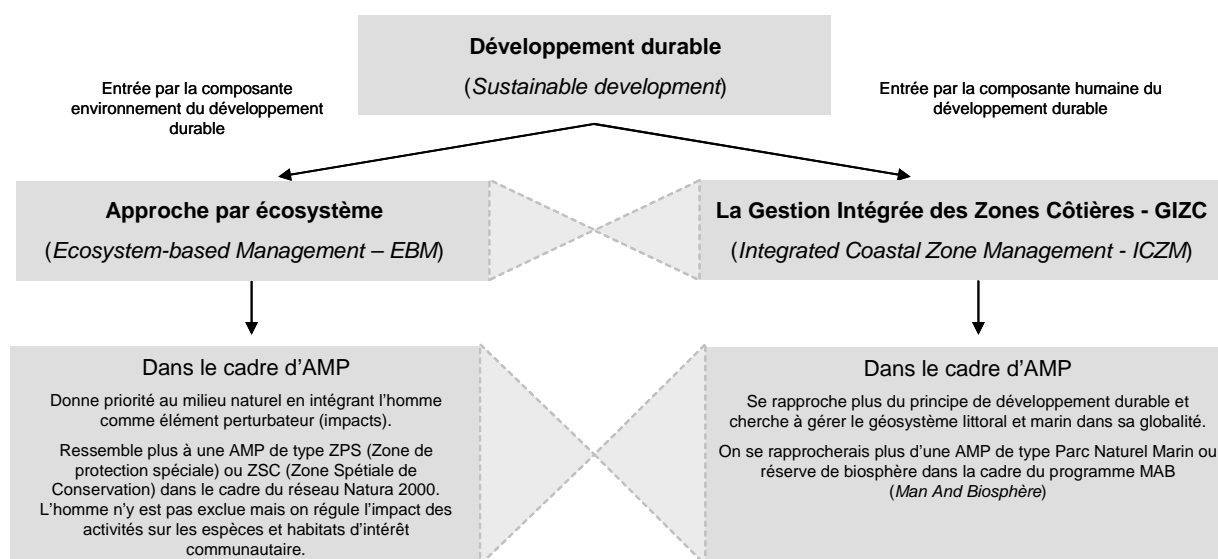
Développement durable

(*Sustainable development*)

Entrée par la composante environnement du développement durable

Entrée par la composante humaine du développement durable

Approche par écosystème

(*Ecosystem-based Management – EBM*)

La Gestion Intégrée des Zones Côtières - GIZC

(*Integrated Coastal Zone Management - ICZM*)

Dans le cadre d'AMP

Donne priorité au milieu naturel en intégrant l'homme comme élément perturbateur (impacts).

Ressemble plus à une AMP de type ZPS (Zone de protection spéciale) ou ZSC (Zone Spétiale de Conservation) dans le cadre du réseau Natura 2000. L'homme n'y est pas exclue mais on régule l'impact des activités sur les espèces et habitats d'intérêt communautaire.

Dans le cadre d'AMP

Se rapproche plus du principe de développement durable et cherche à gérer le géosystème littoral et marin dans sa globalité.

On se rapprocherais plus d'une AMP de type Parc Naturel Marin ou réserve de biosphère dans la cadre du programme MAB (*Man And Biosphère*)